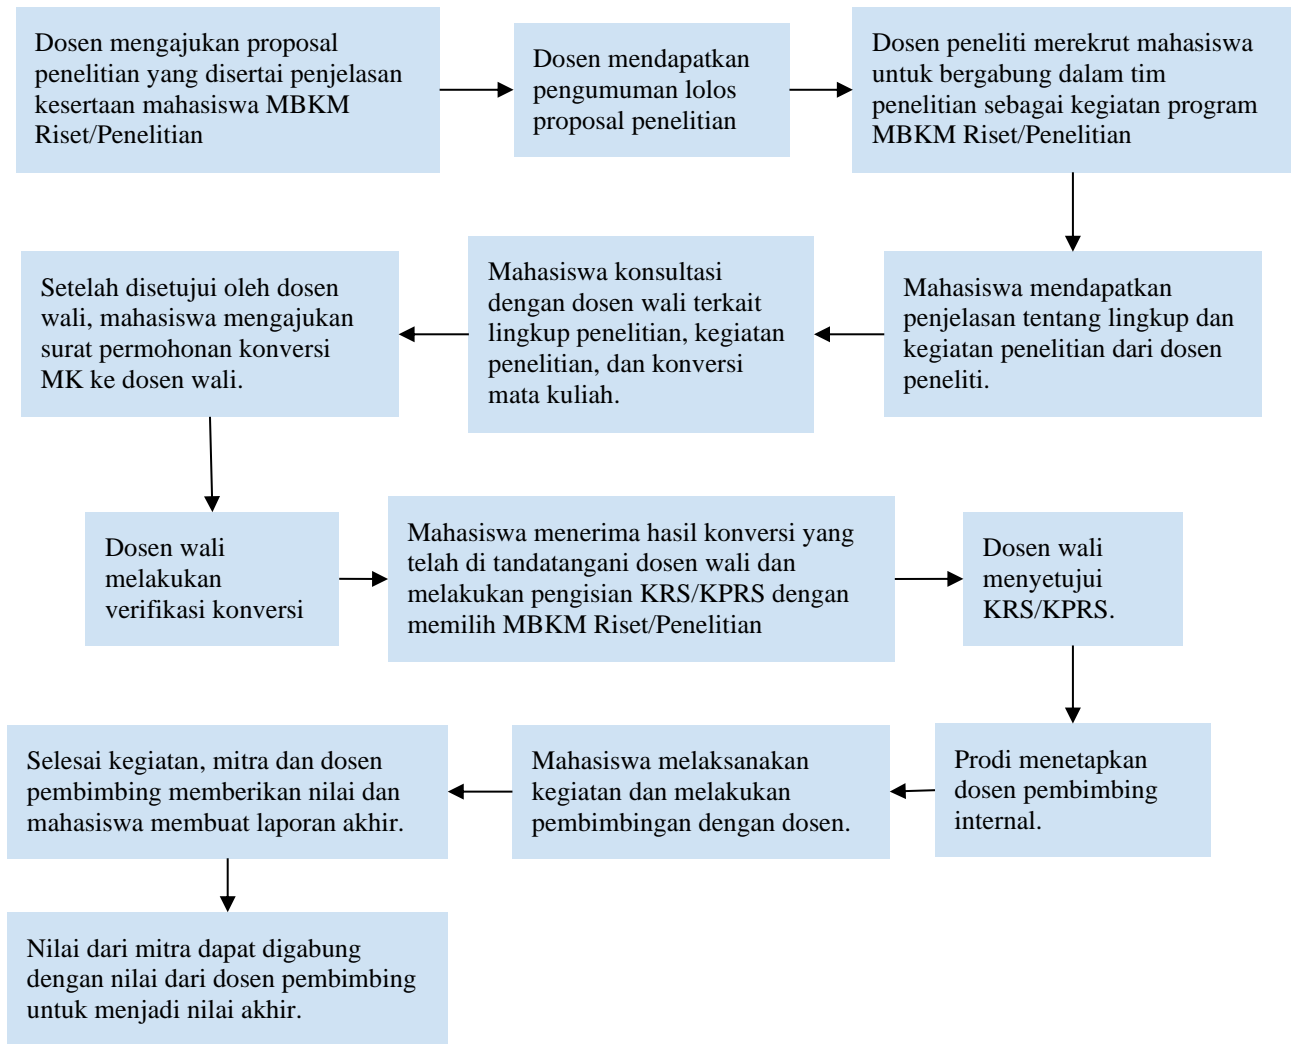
Dosen mengajukan proposal penelitian yang disertai penjelasan kesertaan mahasiswa MBKM Riset/Penelitian

Dosen mendapatkan pengumuman lolos proposal penelitian

Dosen peneliti merekrut mahasiswa untuk bergabung dalam tim penelitian sebagai kegiatan program MBKM Riset/Penelitian

Mahasiswa mendapatkan penjelasan tentang lingkup dan kegiatan penelitian dari dosen peneliti.

Mahasiswa konsultasi dengan dosen wali terkait lingkup penelitian, kegiatan penelitian, dan konversi mata kuliah.

Setelah disetujui oleh dosen wali, mahasiswa mengajukan surat permohonan konversi MK ke dosen wali.

Dosen wali melakukan verifikasi konversi

Mahasiswa menerima hasil konversi yang telah di tandatangani dosen wali dan melakukan pengisian KRS/KPRS dengan memilih MBKM Riset/Penelitian

Dosen wali menyetujui KRS/KPRS.

Prodi menetapkan dosen pembimbing internal.

Mahasiswa melaksanakan kegiatan dan melakukan pembimbingan dengan dosen.

Selesai kegiatan, mitra dan dosen pembimbing memberikan nilai dan mahasiswa membuat laporan akhir.

Nilai dari mitra dapat digabung dengan nilai dari dosen pembimbing untuk menjadi nilai akhir.